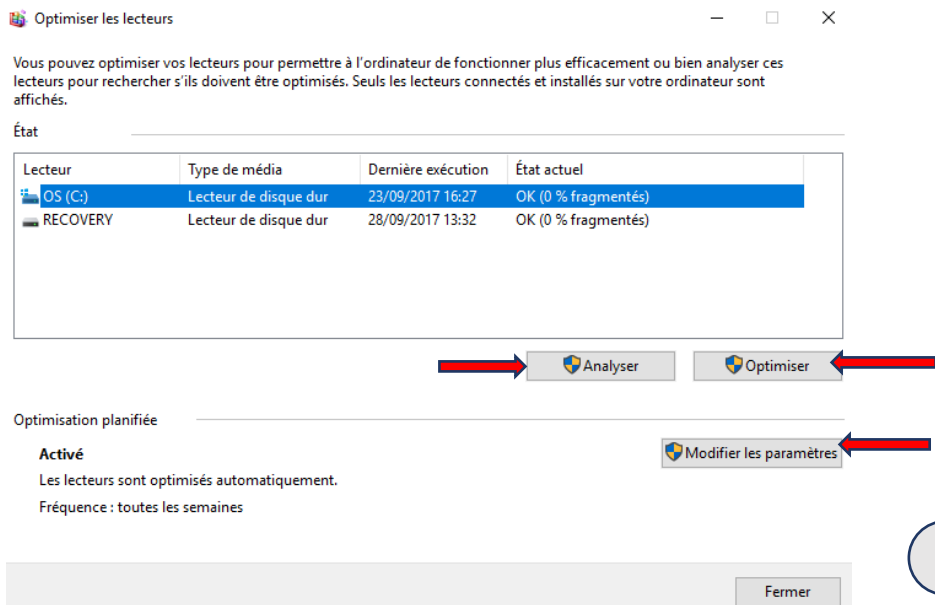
Optimiser les lecteurs

Vous pouvez optimiser vos lecteurs pour permettre à l'ordinateur de fonctionner plus efficacement ou bien analyser ces lecteurs pour rechercher s'ils doivent être optimisés. Seuls les lecteurs connectés et installés sur votre ordinateur sont affichés.

État

| Lecteur | Type de média | Dernière exécution | État actuel |
|---|---|---|---|
| OS (C:) | Lecteur de disque dur | 23/09/2017 16:27 | OK (0 % fragmentés) |
| RECOVERY | Lecteur de disque dur | 28/09/2017 13:32 | OK (0 % fragmentés) |

Analyser

Optimiser

Optimisation planifiée

Activé

Les lecteurs sont optimisés automatiquement.

Fréquence : toutes les semaines

Modifier les paramètres

Fermer